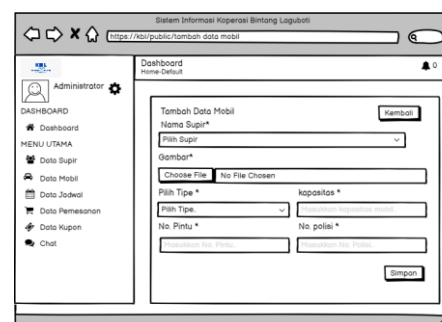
Sistem Informasi Koperasi Bintang Laguboti

https://kbl/public/tambah data mobil

KBL

Administrator

DASHBOARD

Dashboard

MENU UTAMA

Data Supir

Data Mobil

Data Jadwal

Data Pemesanan

Data Kupon

Chat

Dashboard
Home-Default

0

Tambah Data Mobil

Kembali

Nama Supir*

Pilih Supir

Gambar*

Choose File No File Chosen

Pilih Tipe *

Pilih Tipe.

kapasitas *

Masukkan kapasitas mobil

No. Pintu *

Masukkan No. Pintu

No. polisi *

Masukkan No. Polisi

Simpan